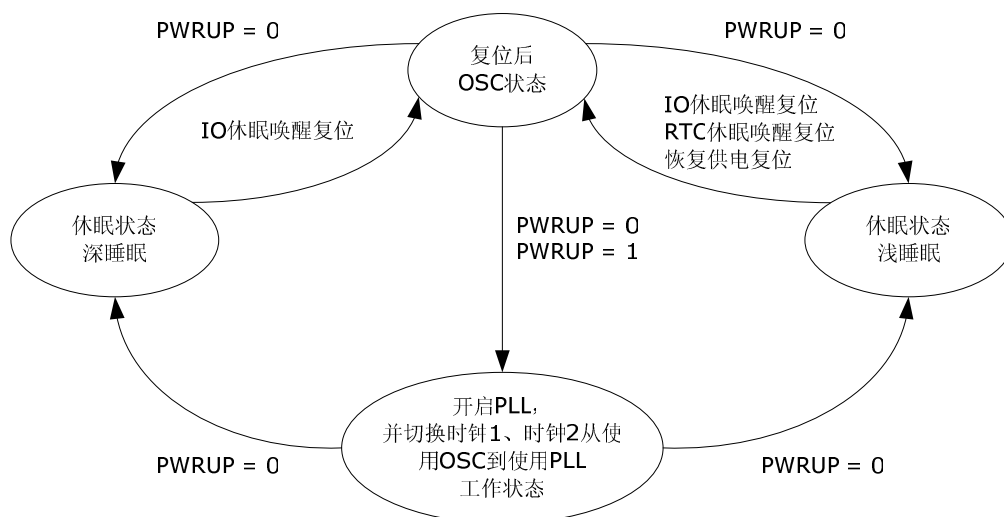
PWRUP = 0

复位后
OSC状态

PWRUP = 0

IO休眠唤醒复位

IO休眠唤醒复位
RTC休眠唤醒复位
恢复供电复位

休眠状态
深睡眠

PWRUP = 0
PWRUP = 1

休眠状态
浅睡眠

开启PLL,
并切换时钟1、时钟2从使
用OSC到使用PLL
工作状态

PWRUP = 0

PWRUP = 0